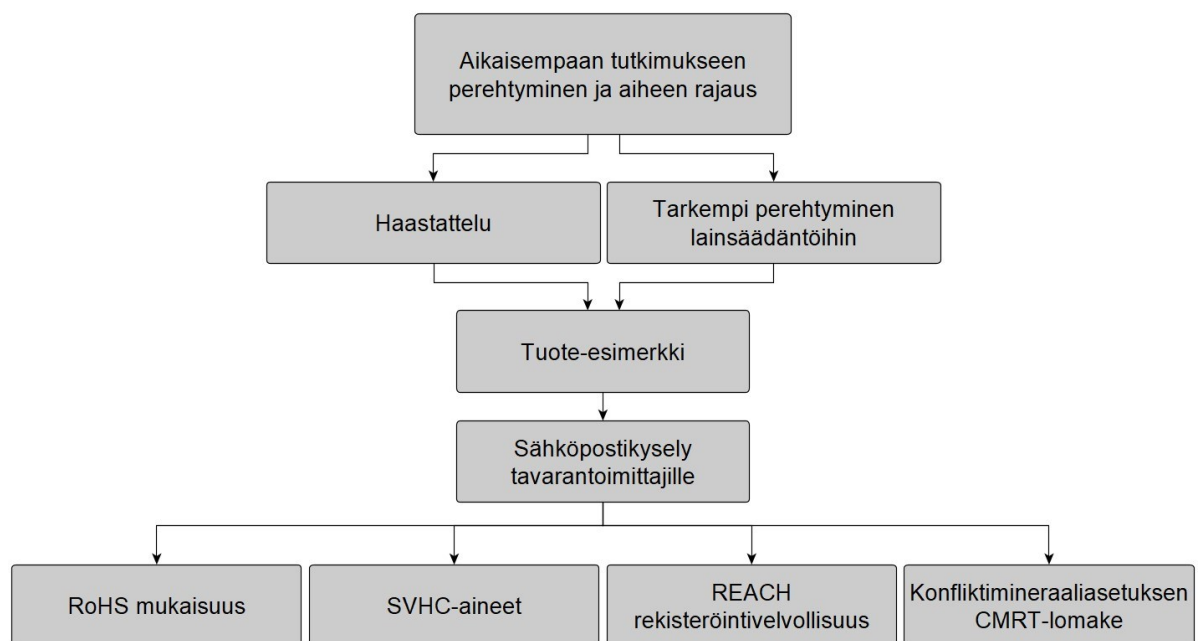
Aikaisempaan tutkimukseen perehtyminen ja aiheen rajaus

Haastattelu

Tarkempi perehtyminen lainsäädäntöihin

Tuote-esimerkki

Sähköpostikysely tavarantoimittajille

RoHS mukaisuus

SVHC-aineet

REACH rekisteröintivelvollisuus

Konfliktimineraaliasetuksen CMRT-lomake